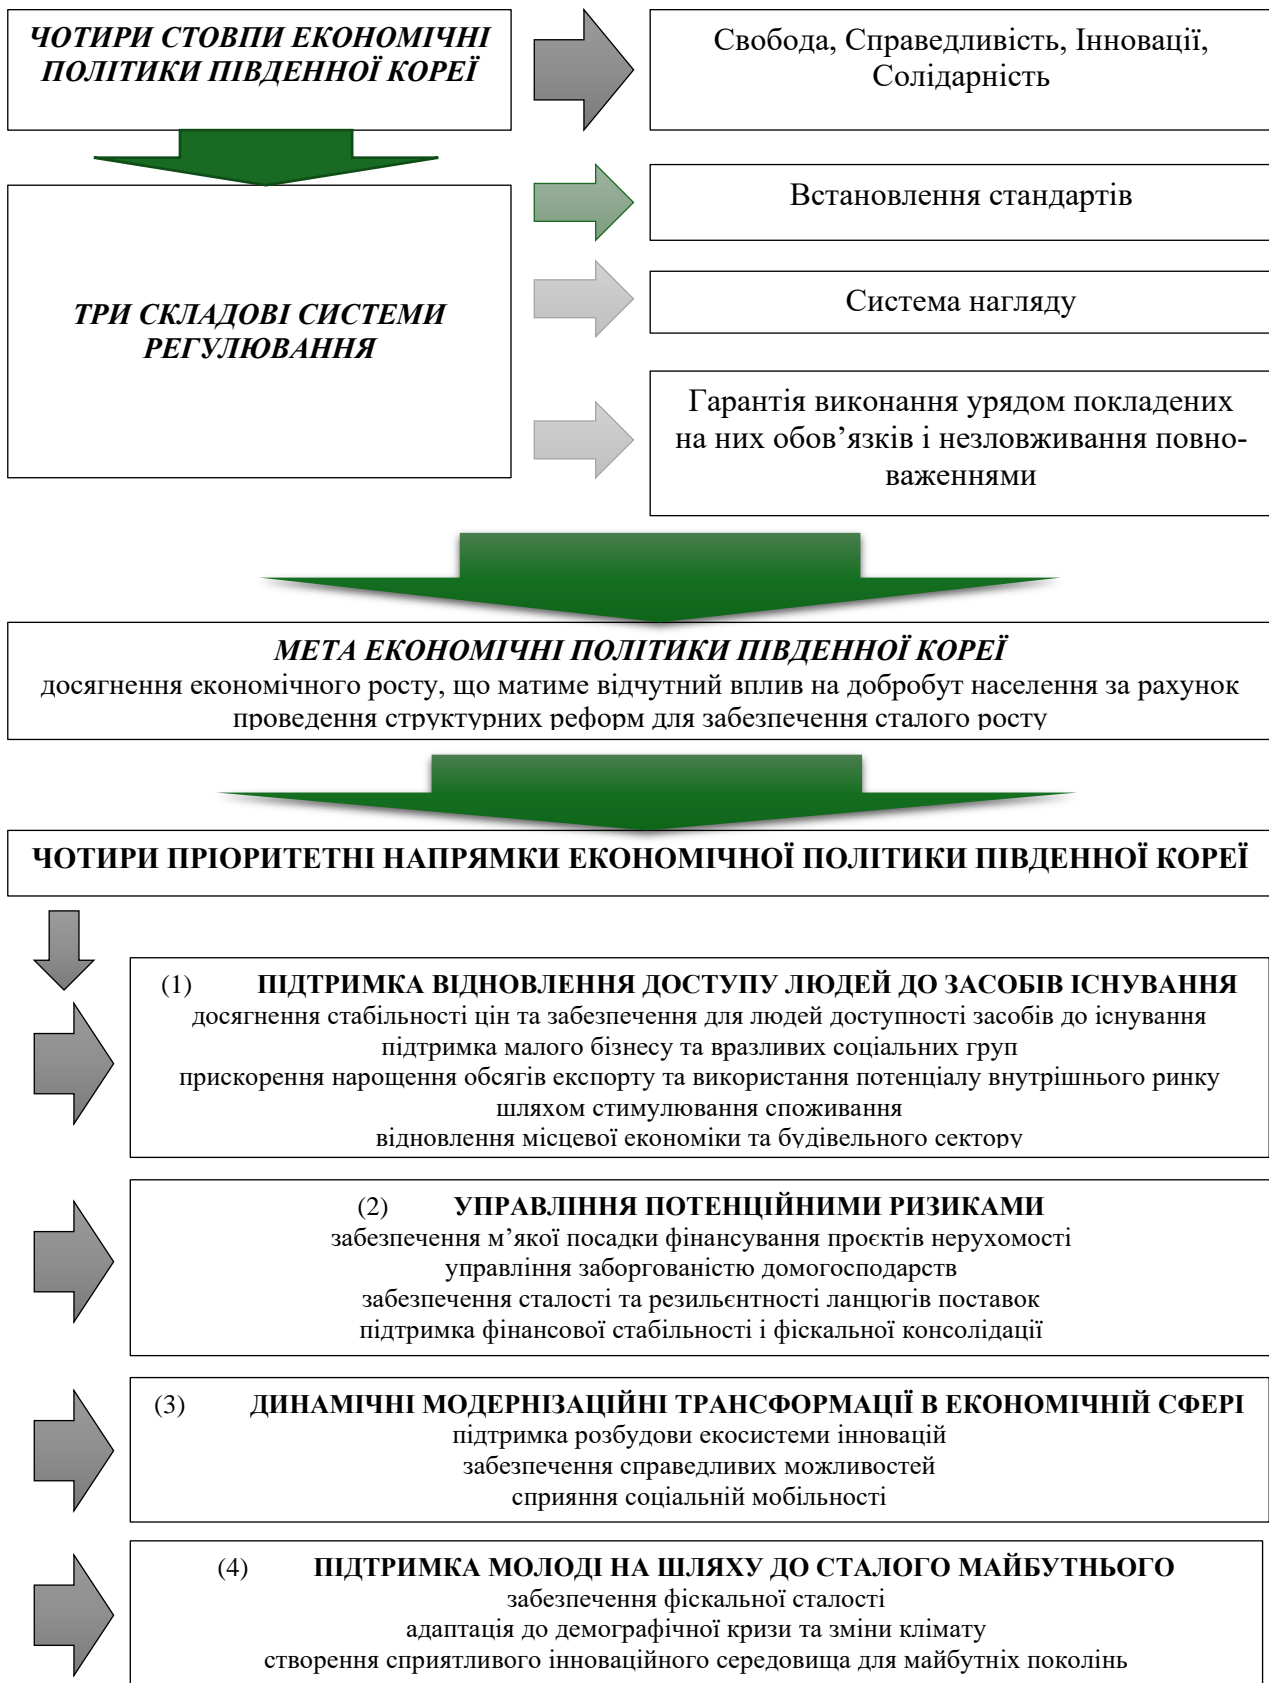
ЧОТИРИ СТОВПИ ЕКОНОМІЧНІ ПОЛІТИКИ ПІВДЕННОЇ КОРЕЇ

Свобода, Справедливість, Інновації, Солідарність

ТРИ СКЛАДОВІ СИСТЕМИ РЕГУЛЮВАННЯ

Встановлення стандартів

Система нагляду

Гарантія виконання урядом покладених на них обов’язків і незловживання повноваженнями

МЕТА ЕКОНОМІЧНІ ПОЛІТИКИ ПІВДЕННОЇ КОРЕЇ
досягнення економічного росту, що матиме відчутний вплив на добробут населення за рахунок проведення структурних реформ для забезпечення сталого росту

ЧОТИРИ ПРІОРИТЕТНІ НАПРЯМКИ ЕКОНОМІЧНОЇ ПОЛІТИКИ ПІВДЕННОЇ КОРЕЇ

(1) ПІДТРИМКА ВІДНОВЛЕННЯ ДОСТУПУ ЛЮДЕЙ ДО ЗАСОБІВ ІСНУВАННЯ
досягнення стабільності цін та забезпечення для людей доступності засобів до існування
підтримка малого бізнесу та вразливих соціальних груп
прискорення нарощення обсягів експорту та використання потенціалу внутрішнього ринку шляхом стимулювання споживання
відновлення місцевої економіки та будівельного сектору

(2) УПРАВЛІННЯ ПОТЕНЦІЙНИМИ РИЗИКАМИ
забезпечення м’якої посадки фінансування проєктів нерухомості
управління заборгованістю домогосподарств
забезпечення сталості та резильєнтності ланцюгів поставок
підтримка фінансової стабільності і фіскальної консолідації

(3) ДИНАМІЧНІ МОДЕРНІЗАЦІЙНІ ТРАНСФОРМАЦІЇ В ЕКОНОМІЧНІЙ СФЕРІ
підтримка розбудови екосистеми інновацій
забезпечення справедливих можливостей
сприяння соціальній мобільності

(4) ПІДТРИМКА МОЛОДІ НА ШЛЯХУ ДО СТАЛОГО МАЙБУТНЬОГО
забезпечення фіскальної сталості
адаптація до демографічної кризи та зміни клімату
створення сприятливого інноваційного середовища для майбутніх поколінь